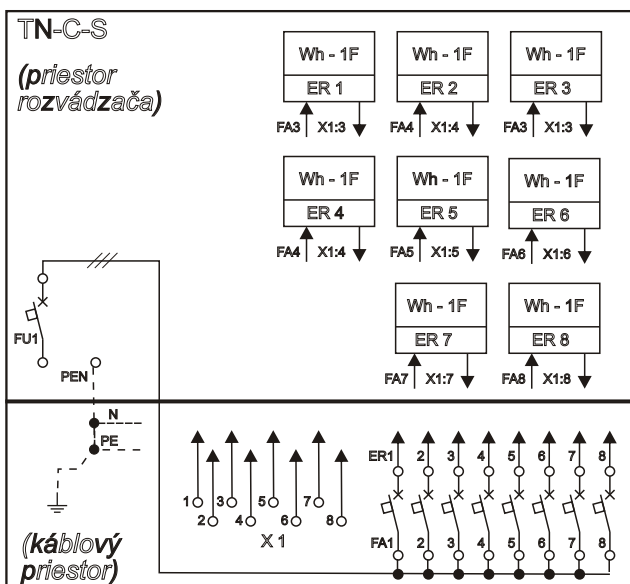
TN-C-S

(priestor rozvádzača)

| Wh - 1F | Wh - 1F | Wh - 1F |
|---|---|---|
| ER 1 | ER 2 | ER 3 |
| FA3 X1:3 | FA4 X1:4 | FA3 X1:3 |

| Wh - 1F | Wh - 1F | Wh - 1F |
|---|---|---|
| ER 4 | ER 5 | ER 6 |
| FA4 X1:4 | FA5 X1:5 | FA6 X1:6 |

| Wh - 1F | Wh - 1F |
|---|---|
| ER 7 | ER 8 |
| FA7 X1:7 | FA8 X1:8 |

FU1

PEN

N

PE

1 2 3 4 5 6 7 8

X 1

ER1 2 3 4 5 6 7 8

FA1 2 3 4 5 6 7 8

(káblový priestor)